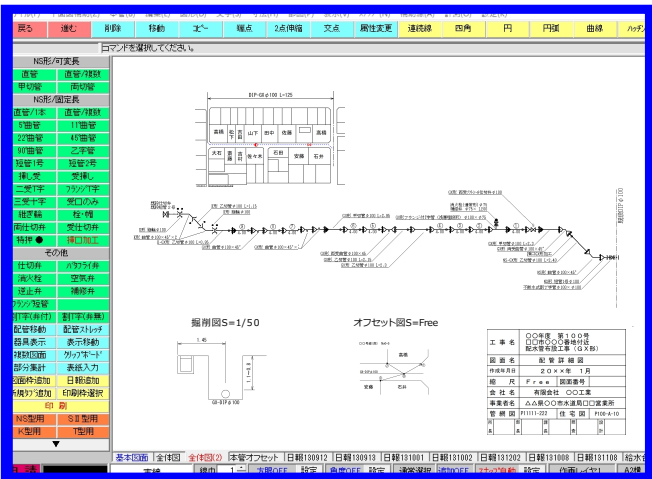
戻る 進む 削除 移動 ｺﾋﾟｰ 端点 2点伸縮 交点 属性変更 連続線 四角 円 円弧 曲線 ﾊｯﾁﾝ

コマンドを選択してください。

NS形/可変長
直管 直管/横読
甲切管 両切管
NS形/固定長
直管/1本 直管/横読
5°曲管 11°曲管
22°曲管 45°曲管
90°曲管 乙字管
短管1号 短管2号
挿し受 受挿し
二受T字 フランジT字
三受十字 受口のみ
継輪 栓/帽
両仕切弁 受仕切弁
特例● 挿口加工
その他
仕切弁 バタフライ弁
消火栓 空気弁
逆止弁 補修弁
フランジ短管
割T字(弁付) 割T字(弁無)
配管移動 配管ストレッチ
器具表示 表示移動
複数図面 クリップボード
部分集計 表紙入力
図面枠追加 日報追加
告類ﾀﾌﾞ追加 印刷枠選択
印 刷
NS型用 SⅡ型用
K型用 T型用

DIP-GX φ100 L=125

掘削図S=1/50

オフセット図S=Free

| 工事名 | ○○年度 第100号 □□市○○番地付近 配水管布設工事（GX形） |
|---|---|
| 図面名 | 配管詳細図 |
| 作成年月日 | 20××年 1月 |
| 縮尺 | Free 図面番号 |
| 会社名 | 有限会社 ○○工業 |
| 事業者名 | △△県○○市水道局□□営業所 |
| 管網図 | P11111-222 住宅図 P100-A-10 |

基本図面 全体図 全体図(2) 本管オフセット 日報130912 日報130913 日報131001 日報131002 日報131202 日報131008 日報131108 給水

本線 線巾 1 方眼OFF 設定 角度OFF 設定 通常選択 追加OFF スナップ自動 設定 作画レイヤ1 A2横